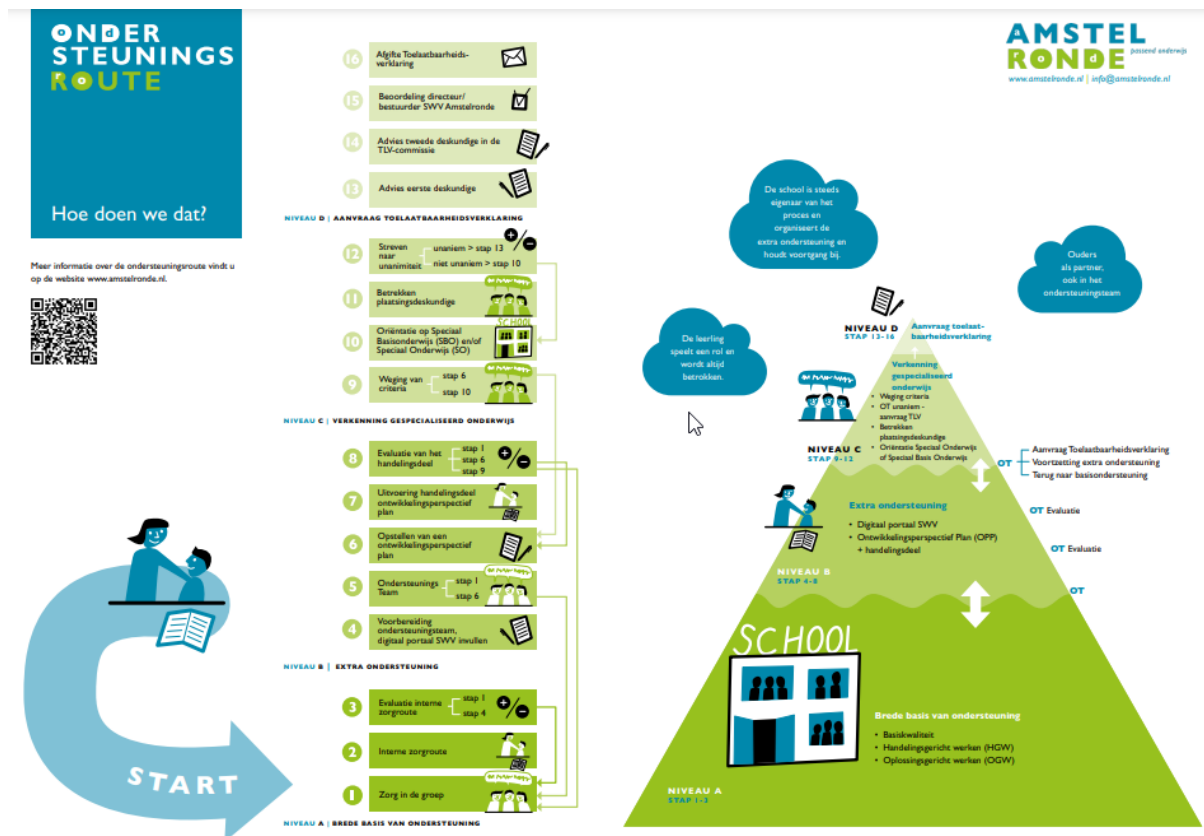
ONDER
STEUNINGS
ROUTE

Hoe doen we dat?

Meer informatie over de ondersteuningsroute vindt u op de website www.amstelronde.nl.

16 Afgifte Toelaatbaarheidsverklaring

15 Beoordeling directeur/ bestuurder SWV Amstelronde

14 Advies tweede deskundige in de TLV-commissie

13 Advies eerste deskundige

NIVEAU D | AANVRAAG TOELAATBAARHEIDSVERKLARING

12 Streven naar unanimiteit
unaniem > stap 13
niet unaniem > stap 10

11 Betrekken plaatsingsdeskundige

10 Oriëntatie op Speciaal Basisonderwijs (SBO) en/of Speciaal Onderwijs (SO)

SCHOOL

9 Weging van criteria
stap 6
stap 10

NIVEAU C | VERKENNING GESPECIALISEERD ONDERWIJS

8 Evaluatie van het handelingsdeel
stap 1
stap 6
stap 9

7 Uitvoering handelingsdeel ontwikkelingsperspectief plan

6 Opstellen van een ontwikkelingsperspectief plan

5 Ondersteunings Team
stap 1
stap 6

4 Voorbereiding ondersteuningsteam, digitaal portaal SWV invullen

NIVEAU B | EXTRA ONDERSTEUNING

3 Evaluatie interne zorgroute
stap 1
stap 4

2 Interne zorgroute

1 Zorg in de groep

NIVEAU A | BREDE BASIS VAN ONDERSTEUNING

START

AMSTEL
RONDE
passend onderwijs
www.amstelronde.nl | info@amstelronde.nl

De school is steeds eigenaar van het proces en organiseert de extra ondersteuning en houdt voortgang bij.

Ouders als partner, ook in het ondersteuningsteam

De leerling speelt een rol en wordt altijd betrokken.

NIVEAU D
STAP 13-16
Aanvraag toelaatbaarheidsverklaring

Verkenning gespecialiseerd onderwijs
• Weging criteria
• OT unaniem - aanvraag TLV
• Betrekken plaatsingsdeskundige
• Oriëntatie Speciaal Onderwijs of Speciaal Basis Onderwijs

NIVEAU C
STAP 9-12

OT
Aanvraag Toelaatbaarheidsverklaring
Voortzetting extra ondersteuning
Terug naar basisondersteuning

Extra ondersteuning
• Digitaal portaal SWV
• Ontwikkelingsperspectief Plan (OPP) + handelingsdeel

OT Evaluatie
OT Evaluatie
OT

NIVEAU B
STAP 4-8

SCHOOL

Brede basis van ondersteuning
• Basiskwaliteit
• Handelingsgericht werken (HGW)
• Oplossingsgericht werken (OGW)

NIVEAU A
STAP 1-3